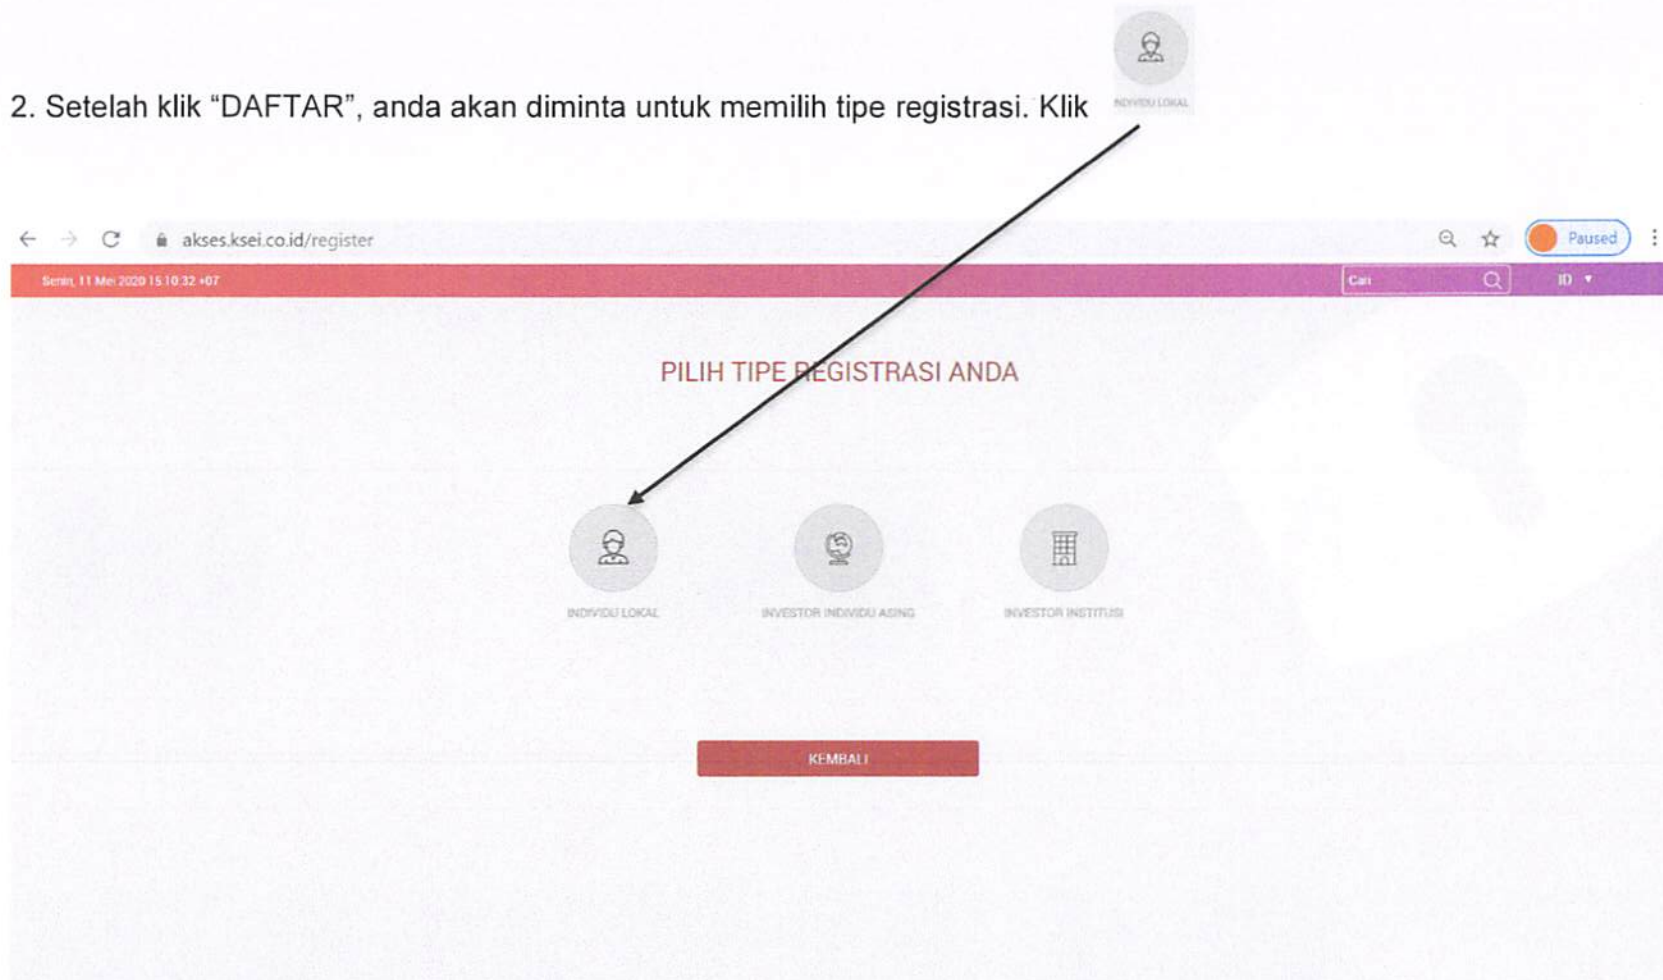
2. Setelah klik “DAFTAR”, anda akan diminta untuk memilih tipe registrasi. Klik INDIVIDU LOKAL

akses.ksei.co.id/register

Paused

Senin, 11 Mei 2020 15.10.32 +07

Cari

ID

PILIH TIPE REGISTRASI ANDA

INDIVIDU LOKAL

INVESTOR INDIVIDU ASING

INVESTOR INSTITUSI

KEMBALI